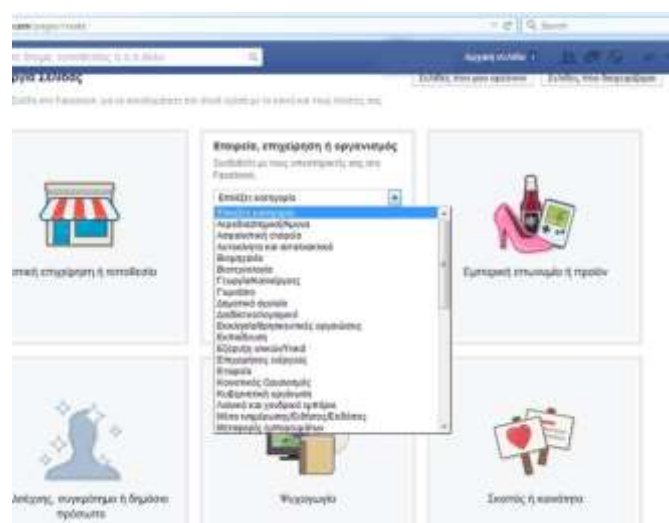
Εταιρεία, επιχείρηση ή οργανισμός

Επιλέξτε κατηγορία

Επιλέξτε κατηγορία
Αεροδιαστημική/Άμυνα
Αθλητικοί σύλλογοι
Αυτοκίνητα και ανταλλακτικά
Βιομηχανία
Βιοτεχνολογία
Γεωργία/Κτηνοτροφία
Γεωπόνοι
Δημόσιοι φορείς
Διαδικτυακό/λογισμικό
Εκκλησίες/Θρησκευτικές οργανώσεις
Εκπαίδευση
Εξόρυξη υλικών/Υλικά
Επαγγελματικές υπηρεσίες
Εταιρεία
Κοινοτικές Οργανώσεις
Κυβερνητική οργάνωση
Λιανικό και χονδρικό εμπόριο
Μέσα ενημέρωσης/Ειδήσεις/Εκδόσεις
Μεταφορές/Διανομή/Αγαθών

Τοπική επιχείρηση ή τοποθεσία

Εμπορική επωνυμία ή προϊόν

Καλλιτέχνης, συγκρότημα ή δημόσιο πρόσωπο

Ψυχαγωγία

Σκοπός ή κοινότητα